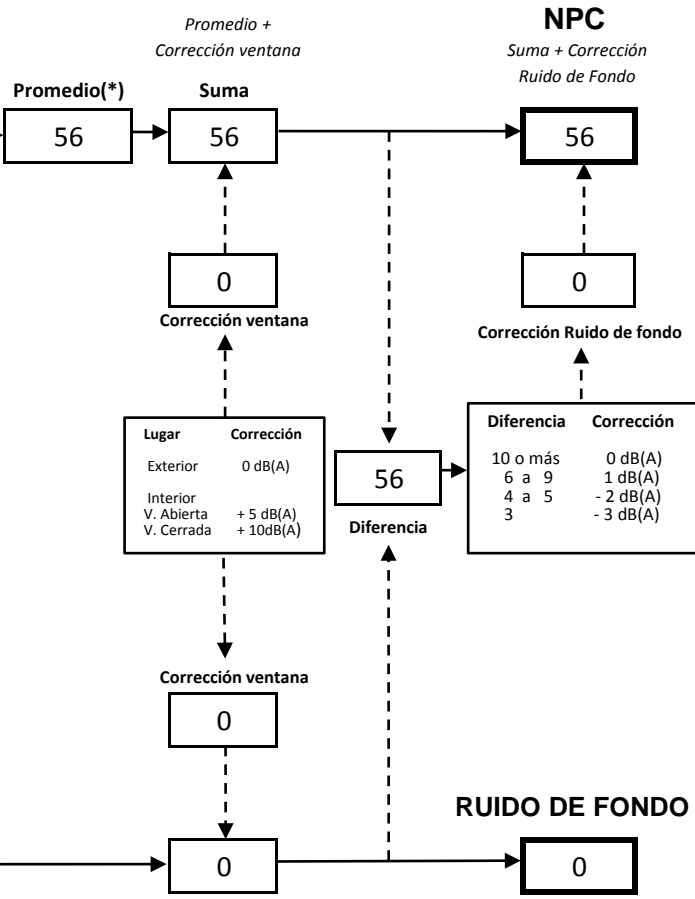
Promedio +
Corrección ventana

NPC
Suma + Corrección
Ruido de Fondo

Promedio(*)
56

Suma
56

56

0
Corrección ventana

0
Corrección Ruido de fondo

| Lugar | Corrección |
|---|---|
| Exterior | 0 dB(A) |
| Interior | |
| V. Abierta | + 5 dB(A) |
| V. Cerrada | + 10dB(A) |

56
Diferencia

| Diferencia | Corrección |
|---|---|
| 10 o más | 0 dB(A) |
| 6 a 9 | 1 dB(A) |
| 4 a 5 | - 2 dB(A) |
| 3 | - 3 dB(A) |

Corrección ventana
0

RUIDO DE FONDO

0

0